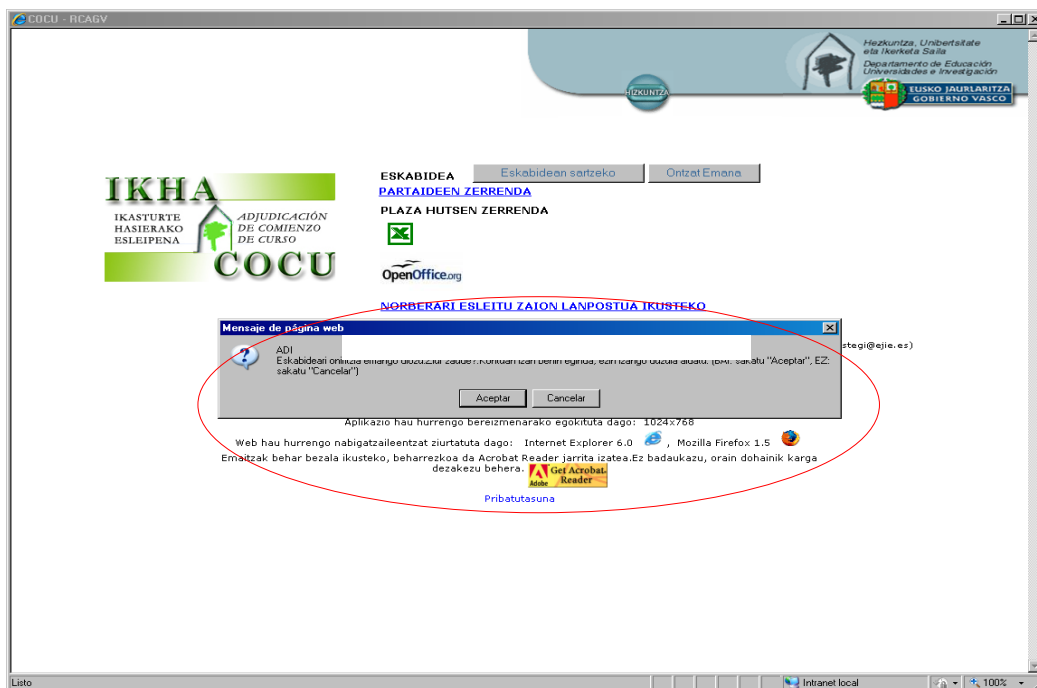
COCU - RCAGV

Hezkuntza, Unibertsitate eta Ikerketa Saila
Departamento de Educación Universidades e Investigación

HIZKUNTZA

EUSKO JAURLARITZA
GOBIERNO VASCO

IKHA
IKASTURTE HASIERAKO ESLEIPENA
ADJUDICACIÓN DE COMIENZO DE CURSO
COCU

ESKABIDEA
Eskabidean sartzeko
Ontzat Emana
PARTAIDEEN ZERRENDA
PLAZA HUTSEN ZERRENDA

OpenOffice.org

NORBERARI ESLEITU ZAION LANPOSTUA IKUSTEKO

Mensaje de página web

ADI
Eskabideari ontzat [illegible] zaude?.Kontuan izan behin eginda, ezin izango duzula aldatu. (BAI: sakatu "Aceptar", EZ: sakatu "Cancelar")

Aceptar
Cancelar

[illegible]stegi@ejie.es)

Aplikazio hau hurrengo bereizmenarako egokituta dago: 1024x768

Web hau hurrengo nabigatzaileentzat ziurtatuta dago: Internet Explorer 6.0 , Mozilla Firefox 1.5

Emaitzak behar bezala ikusteko, beharrezkoa da Acrobat Reader jarrita izatea.Ez badaukazu, orain dohainik karga dezakezu behera.

Adobe Get Acrobat Reader

Pribatutasuna

Listo
Intranet local
100%